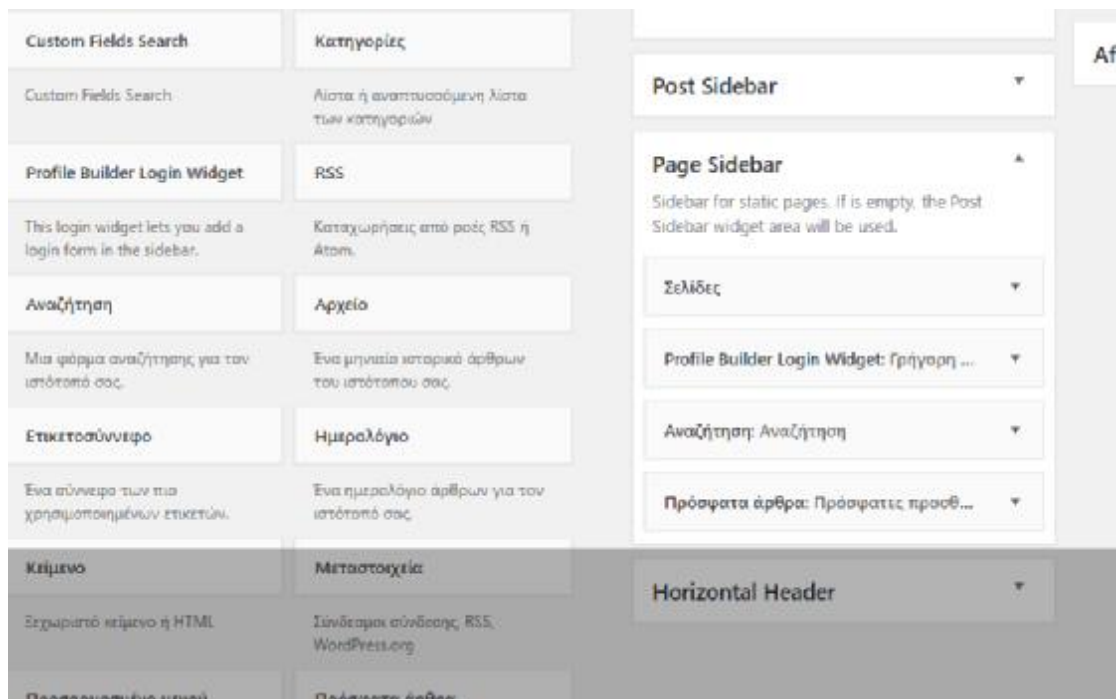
Custom Fields Search

Custom Fields Search

Κατηγορίες

Λίστα ή αναπτυσσόμενη λίστα των κατηγοριών

Profile Builder Login Widget

This login widget lets you add a login form in the sidebar.

RSS

Καταχωρήσεις από ροές RSS ή Atom.

Αναζήτηση

Μια φόρμα αναζήτησης για τον ιστότοπό σας.

Αρχείο

Ένα μηνιαίο ιστορικό άρθρων του ιστότοπού σας.

Ετικετοσύννεφο

Ένα σύννεφο των πιο χρησιμοποιημένων ετικετών.

Ημερολόγιο

Ένα ημερολόγιο άρθρων για τον ιστότοπό σας.

Κείμενο

Εξχωριστό κείμενο ή HTML

Μεταστοιχεία

Σύνδεσμοι σύνδεσης, RSS, WordPress.org

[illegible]

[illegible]

Post Sidebar

Page Sidebar

Sidebar for static pages. If is empty, the Post Sidebar widget area will be used.

Σελίδες

Profile Builder Login Widget: Γρήγορη ...

Αναζήτηση: Αναζήτηση

Πρόσφατα άρθρα: Πρόσφατες προσθ...

Horizontal Header

Af